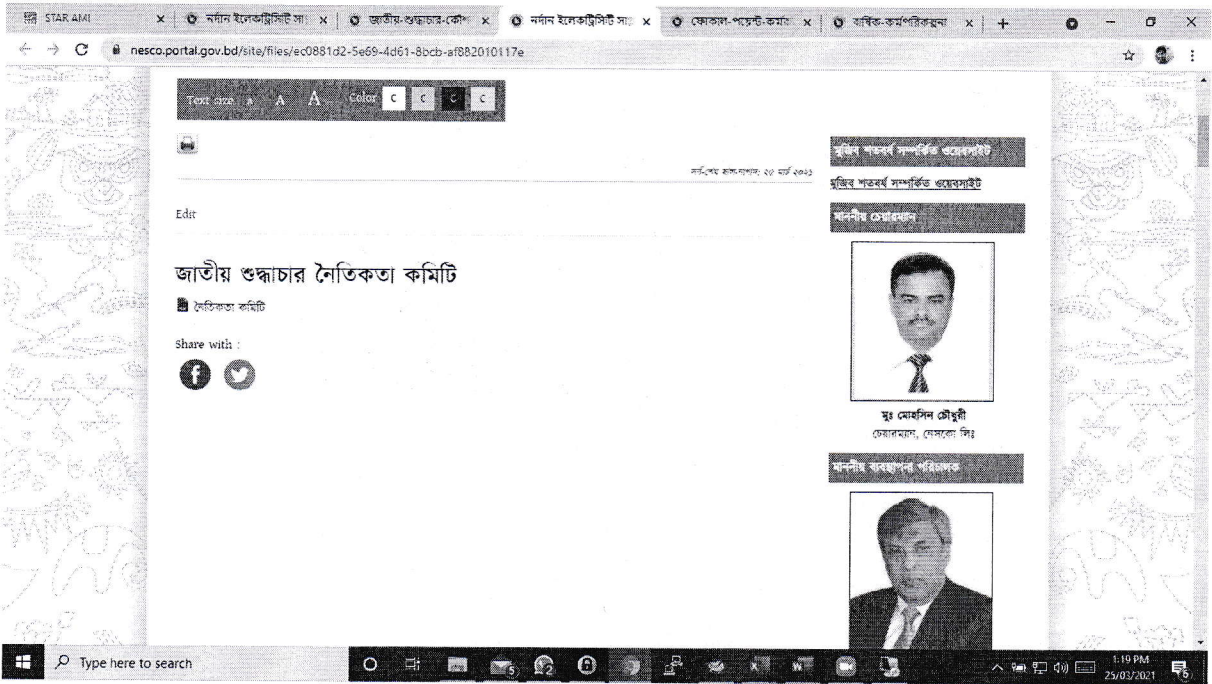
STAR AMI | নর্দান ইলেকট্রিসিটি সা | জাতীয়-শুদ্ধাচার-কৌশ | নর্দান ইলেকট্রিসিটি সা | ফোকাল-পয়েন্ট-কর্মক | বার্ষিক-কর্মপরিকল্পনা

nesco.portal.gov.bd/site/files/ec0881d2-5e69-4d61-8bcb-af882010117e

Text size A A A Color C C C C

সর্বশেষ হালনাগাদ: ২৫ মার্চ ২০২১

Edit

জাতীয় শুদ্ধাচার নৈতিকতা কমিটি

নৈতিকতা কমিটি

Share with :

মুজিব শতবর্ষ সম্পর্কিত ওয়েবসাইট

মুজিব শতবর্ষ সম্পর্কিত ওয়েবসাইট

মাননীয় চেয়ারম্যান

মুঃ মোহসিন চৌধুরী
চেয়ারম্যান, নেসকো লিঃ

মাননীয় ব্যবস্থাপনা পরিচালক

Type here to search

1:19 PM
25/03/2021